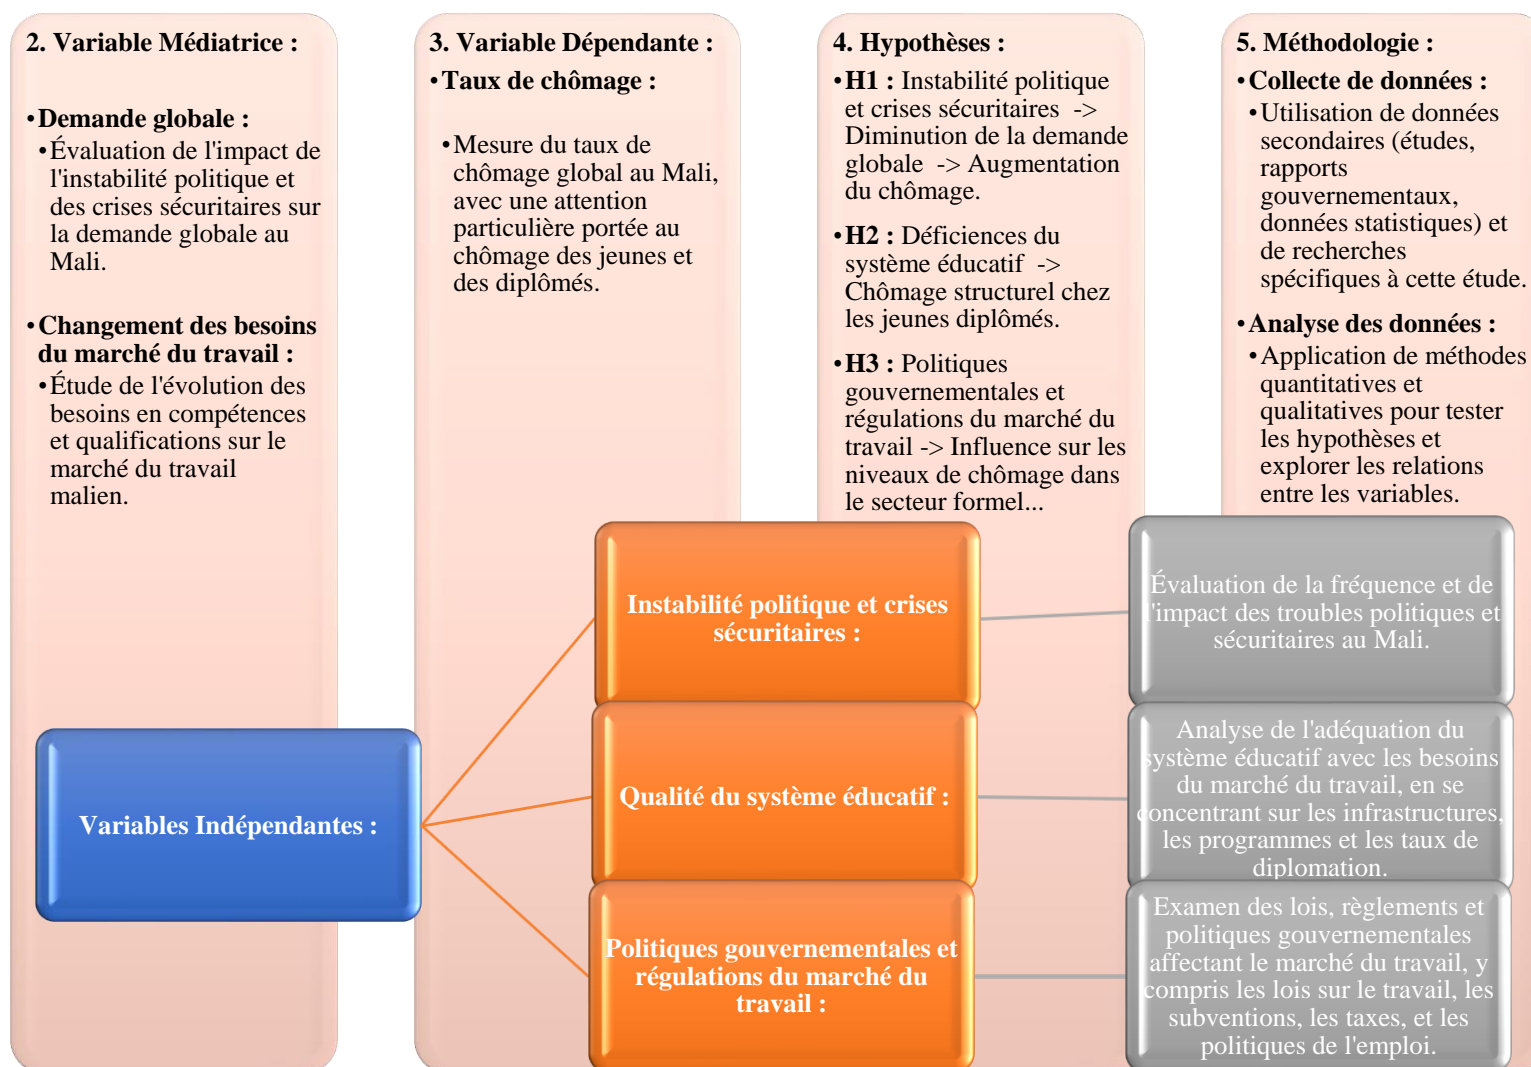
2. Variable Médiatrice :

• Demande globale :
• Évaluation de l'impact de l'instabilité politique et des crises sécuritaires sur la demande globale au Mali.

• Changement des besoins du marché du travail :
• Étude de l'évolution des besoins en compétences et qualifications sur le marché du travail malien.

3. Variable Dépendante :
• Taux de chômage :
• Mesure du taux de chômage global au Mali, avec une attention particulière portée au chômage des jeunes et des diplômés.

4. Hypothèses :
• H1 : Instabilité politique et crises sécuritaires -> Diminution de la demande globale -> Augmentation du chômage.

• H2 : Déficiences du système éducatif -> Chômage structurel chez les jeunes diplômés.

• H3 : Politiques gouvernementales et régulations du marché du travail -> Influence sur les niveaux de chômage dans le secteur formel...

5. Méthodologie :
• Collecte de données :
• Utilisation de données secondaires (études, rapports gouvernementaux, données statistiques) et de recherches spécifiques à cette étude.

• Analyse des données :
• Application de méthodes quantitatives et qualitatives pour tester les hypothèses et explorer les relations entre les variables.

Variables Indépendantes :

Instabilité politique et crises sécuritaires :

Évaluation de la fréquence et de l'impact des troubles politiques et sécuritaires au Mali.

Qualité du système éducatif :

Analyse de l'adéquation du système éducatif avec les besoins du marché du travail, en se concentrant sur les infrastructures, les programmes et les taux de diplomation.

Politiques gouvernementales et régulations du marché du travail :

Examen des lois, règlements et politiques gouvernementales affectant le marché du travail, y compris les lois sur le travail, les subventions, les taxes, et les politiques de l'emploi.